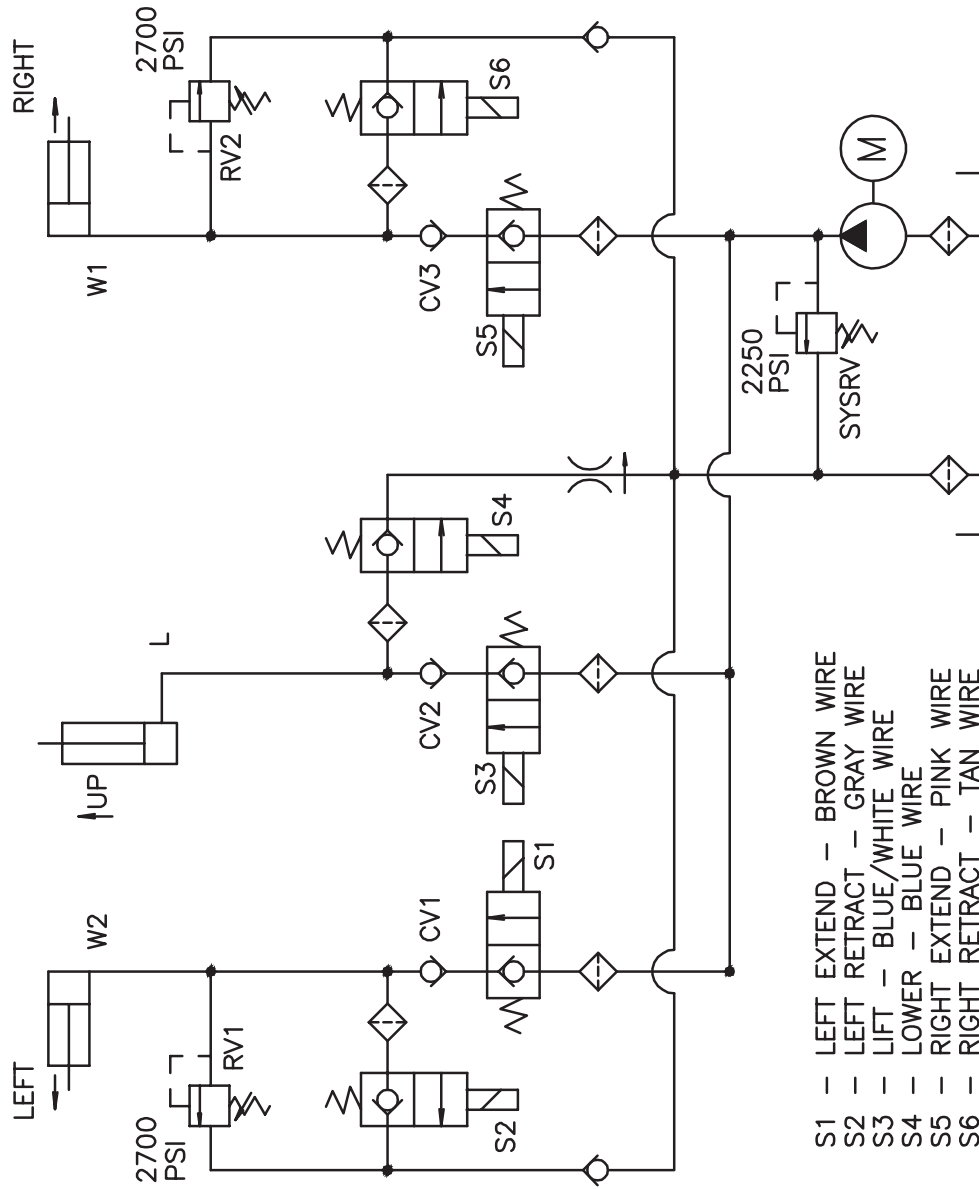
RIGHT

2700 PSI

RV2

S6

W1

CV3

S5

M

2250 PSI

SYSRV

S4

L

UP

CV2

S3

W2

CV1

S1

LEFT

2700 PSI

RV1

S2

S1 – LEFT EXTEND – BROWN WIRE
S2 – LEFT RETRACT – GRAY WIRE
S3 – LIFT – BLUE/WHITE WIRE
S4 – LOWER – BLUE WIRE
S5 – RIGHT EXTEND – PINK WIRE
S6 – RIGHT RETRACT – TAN WIRE